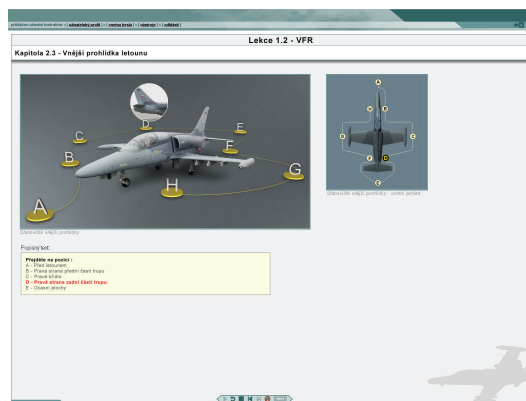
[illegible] | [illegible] | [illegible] | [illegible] | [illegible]

Lekce 1.2 - VFR

Kapitola 2.3 - Vnější prohlídka letounu

A
B
C
D
E
F
G
H

Stanoviště vnější prohlídky

A
B
C
D
E
F
G
H

Stanoviště vnější prohlídky - vnitřní pohled

Popisný text:

Přejděte na pozici :
A - Před letounem
B - Pravá strana přední části trupu
C - Pravé křídlo
D - Pravá strana zadní části trupu
E - Ocasní plochy